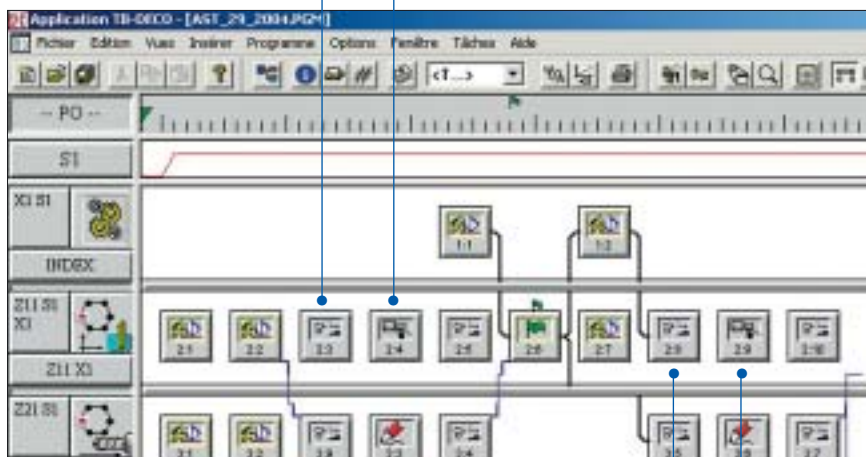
Application TB-DECO - [AST_29_2004.PGM]

Fichier Edition Vues Insérer Programme Options Fenêtre Tâches Aide

<T...>

-- PO --

S1

X1 S1

INDEX

Z11 S1 X1

Z11 X1

Z21 S1

1:1 1:2

2:1 2:2 2:3 2:4 2:5 2:6 2:7 2:8 2:9 2:10

3:1 3:2 3:3 3:3 3:4 3:5 3:6 3:7